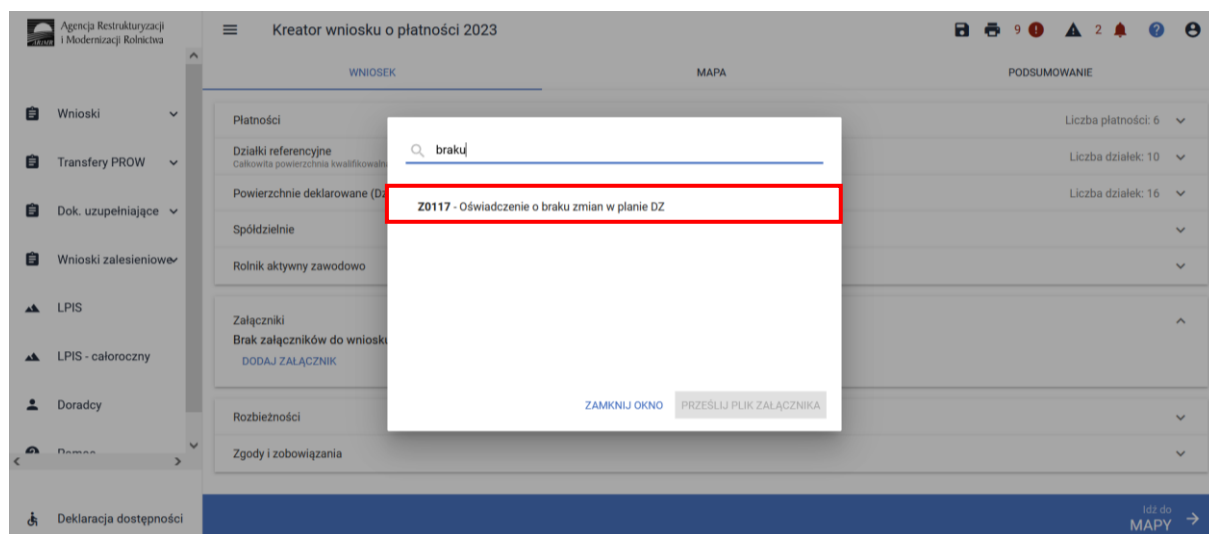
Agencja Restrukturyzacji i Modernizacji Rolnictwa

Kreator wniosku o płatności 2023

9 2

WNIOSEK MAPA PODSUMOWANIE

Wnioski

Transfery PROW

Dok. uzupełniające

Wnioski zalesieniowe

LPIS

LPIS - całoroczny

Doradcy

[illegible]

Deklaracja dostępności

Płatności

Liczba płatności: 6

Działki referencyjne
Całkowita powierzchnia kwalifikowaln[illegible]

Liczba działek: 10

Powierzchnie deklarowane (Dz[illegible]

Liczba działek: 16

Spółdzielnie

Rolnik aktywny zawodowo

Załączniki
Brak załączników do wniosk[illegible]
DODAJ ZAŁĄCZNIK

Rozbieżności

Zgody i zobowiązania

braku

Z0117 - Oświadczenie o braku zmian w planie DZ

ZAMKNIJ OKNO PRZEŚLIJ PLIK ZAŁĄCZNIKA

Idź do MAPY